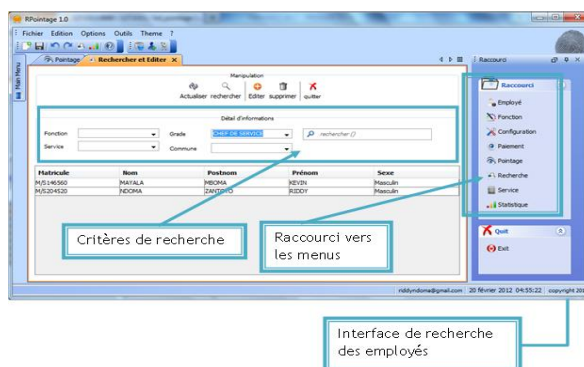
RPointage 1.0

Fichier Edition Options Outils Theme ?

Main Menu

Pointage | Rechercher et Editer ×

Raccourci

Manipulation

Actualiser rechercher Editer supprimer quitter

Détail d'informations

Fonction

Grade CHEF DE SERVICE

rechercher ()

Service

Commune

| Matricule | Nom | Postnom | Prénom | Sexe |
|---|---|---|---|---|
| M/S146560 | MAYALA | MBOMA | KEVIN | Masculin |
| M/S204520 | NDOMA | ZANZINYO | RIDDY | Masculin |

Raccourci

Employé

Fonction

Configuration

Paiement

Pointage

Recherche

Service

Statistique

Quit

Exit

Critères de recherche

Raccourci vers les menus

riddyndoma@gmail.com | 20 février 2012 04:55:22 | copyright 201

Interface de recherche des employés